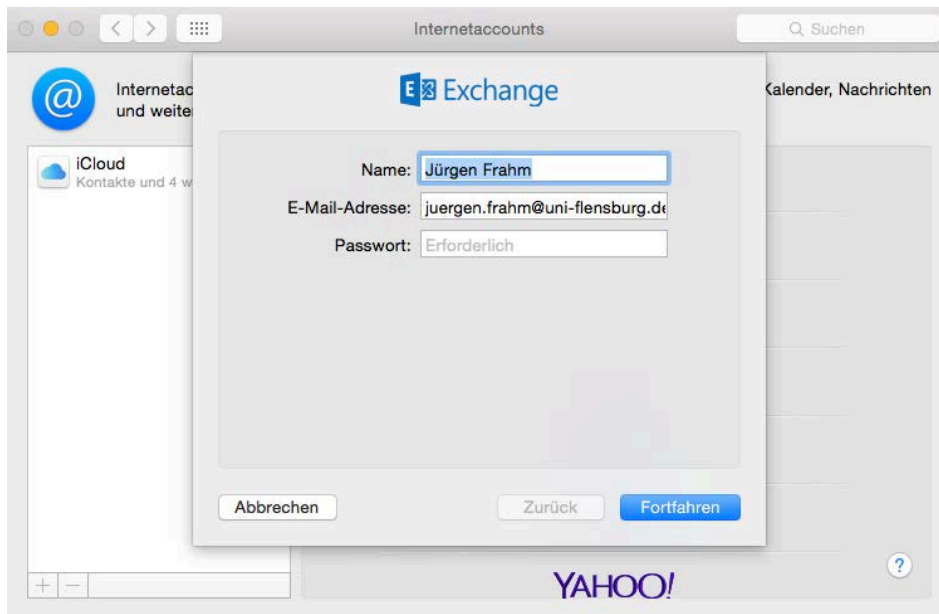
Internetaccounts

Suchen

Internetac und weite

Kalender, Nachrichten

iCloud
Kontakte und 4 w

Exchange

Name: Jürgen Frahm

E-Mail-Adresse: juergen.frahm@uni-flensburg.de

Passwort: Erforderlich

Abbrechen

Zurück

Fortfahren

YAHOO!

?

+ −